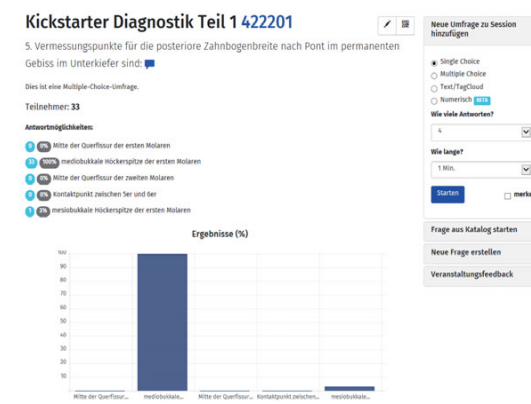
Kickstarter Diagnostik Teil 1 422201

5. Vermessungspunkte für die posteriore Zahnbogenbreite nach Pont im permanenten Gebiss im Unterkiefer sind:

Dies ist eine Multiple-Choice-Umfrage.

Teilnehmer: 33

Antwortmöglichkeiten:

0 0% Mitte der Querfissur der ersten Molaren
33 100% mediobukkale Höckerspitze der ersten Molaren
0 0% Mitte der Querfissur der zweiten Molaren
0 0% Kontaktpunkt zwischen 5er und der
1 3% mesiobukkale Höckerspitze der ersten Molaren

Ergebnisse (%)

100
90
80
70
60
50
40
30
20
10

Mitte der Querfissur... mediobukkale... Mitte der Querfissur... Kontaktpunkt zwischen... mesiobukkale...

Neue Umfrage zu Session hinzufügen

Single Choice
Multiple Choice
Text/TagCloud
Numerisch BETA

Wie viele Antworten?
4

Wie lange?
1 Min.

Starten
merk

Frage aus Katalog starten

Neue Frage erstellen

Veranstaltungsfeedback